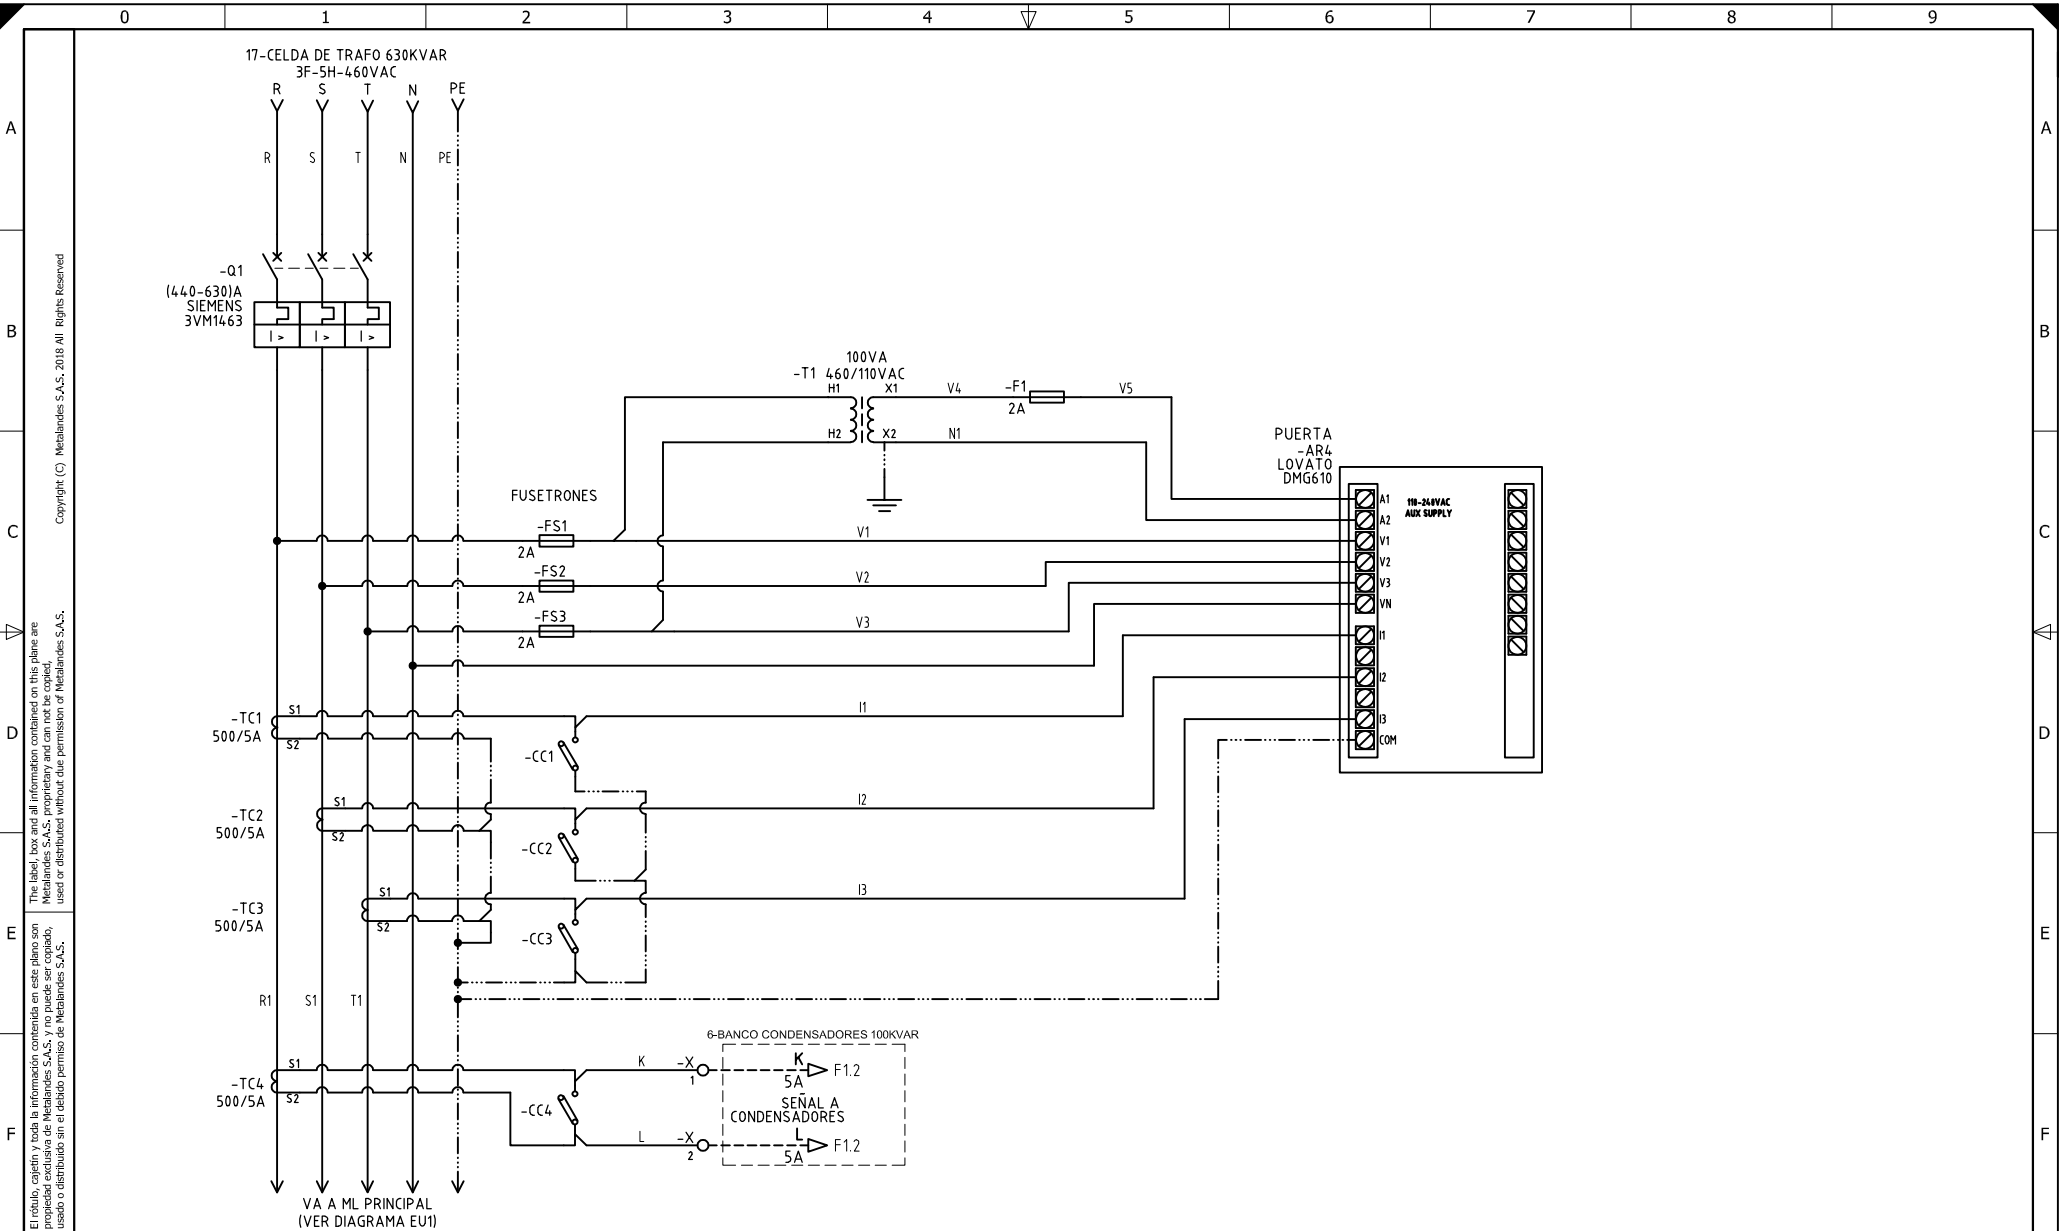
0 1 2 3 4 5 6 7 8 9

A B C D E F

Copyright (C) Metalandes S.A.S. 2018 All Rights Reserved

The label, box and all information contained on this plane are Metalandes S.A.S. proprietary and can not be copied, used or distributed without due permission of Metalandes S.A.S.

El rótulo, cajetín y toda la información contenida en este plano son propiedad exclusiva de Metalandes S.A.S. y no puede ser copiado, usado o distribuido sin el debido permiso de Metalandes S.A.S.

17-CELDA DE TRAFO 630KVAR
3F-5H-460VAC
R S T N PE

R S T N PE

-Q1
(440-630)A
SIEMENS
3VM1463

I> I> I>

100VA
-T1 460/110VAC
H1 X1 V4 -F1 V5
2A
H2 X2 N1

PUERTA
-AR4
LOVATO
DMG610

A1 A2 V1 V2 V3 VN I1 I2 I3 COM
110-240VAC
AUX SUPPLY

FUSETRONES
-FS1
2A
V1
-FS2
2A
V2
-FS3
2A
V3

-TC1
500/5A
S1
S2
I1
-CC1

-TC2
500/5A
S1
S2
I2
-CC2

-TC3
500/5A
S1
S2
I3
-CC3

R1 S1 T1

6-BANCO CONDENSADORES 100KVAR
-TC4
500/5A
S1
S2
K -X 1
K
5A
F1.2
-CC4
SEÑAL A CONDENSADORES
L -X 2
L
5A
F1.2

VA A ML PRINCIPAL
(VER DIAGRAMA EU1)